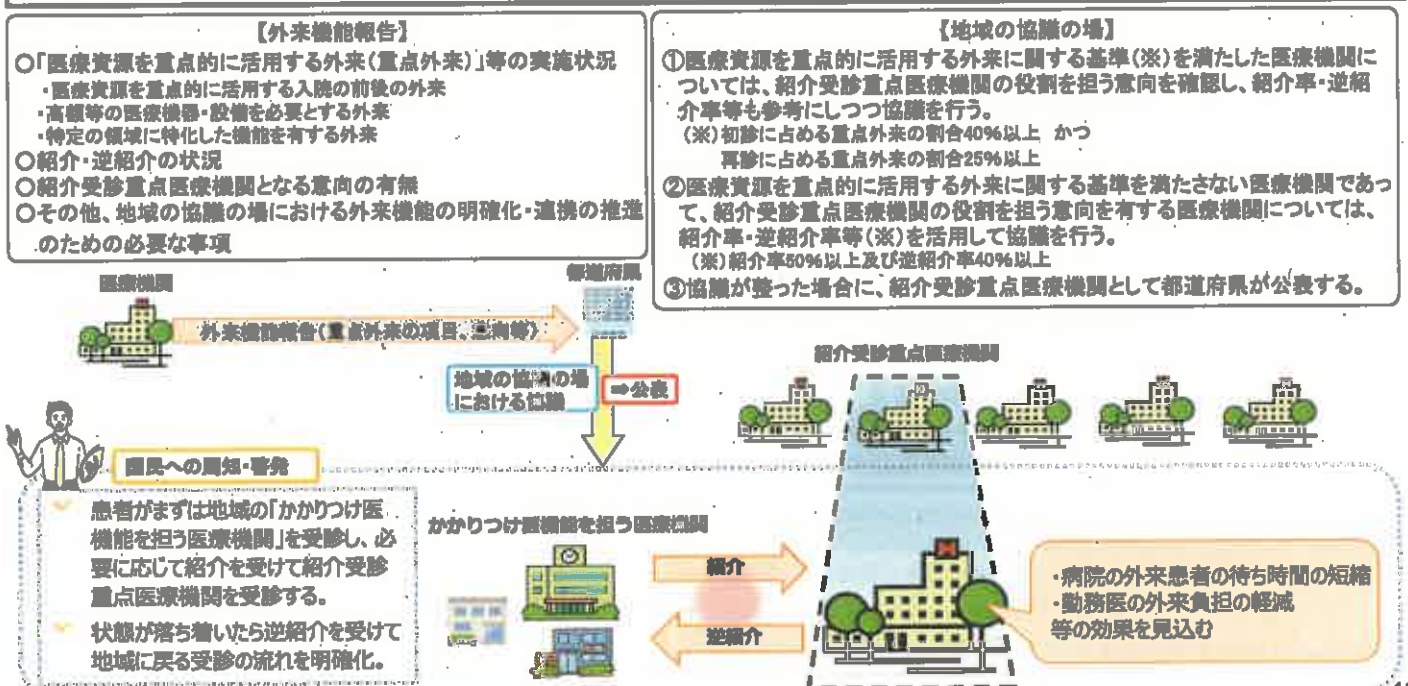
【外来機能報告】

○「医療資源を重点的に活用する外来（重点外来）」等の実施状況
・医療資源を重点的に活用する入院の前後の外来
・高額等の医療機器・設備を必要とする外来
・特定の領域に特化した機能を有する外来
○紹介・逆紹介の状況
○紹介受診重点医療機関となる意向の有無
○その他、地域の協議の場における外来機能の明確化・連携の推進のための必要な事項

【地域の協議の場】

①医療資源を重点的に活用する外来に関する基準（※）を満たした医療機関については、紹介受診重点医療機関の役割を担う意向を確認し、紹介率・逆紹介率等も参考にしつつ協議を行う。
（※）初診に占める重点外来の割合40%以上　かつ
再診に占める重点外来の割合25%以上
②医療資源を重点的に活用する外来に関する基準を満たさない医療機関であって、紹介受診重点医療機関の役割を担う意向を有する医療機関については、紹介率・逆紹介率等（※）を活用して協議を行う。
（※）紹介率50%以上及び逆紹介率40%以上
③協議が整った場合に、紹介受診重点医療機関として都道府県が公表する。

医療機関

外来機能報告（重点外来の項目、意向等）

都道府県

地域の協議の場における協議

⇒公表

紹介受診重点医療機関

国民への周知・啓発

患者がまずは地域の「かかりつけ医機能を担う医療機関」を受診し、必要に応じて紹介を受けて紹介受診重点医療機関を受診する。

状態が落ち着いたら逆紹介を受けて地域に戻る受診の流れを明確化。

かかりつけ医機能を担う医療機関

紹介

逆紹介

・病院の外来患者の待ち時間の短縮
・勤務医の外来負担の軽減
等の効果を見込む